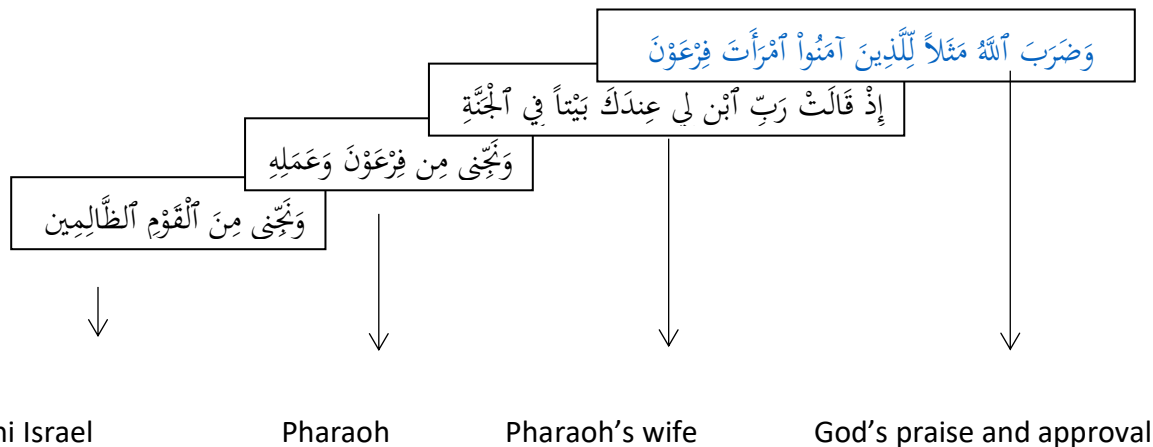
وَضَرَبَ ٱللَّهُ مَثَلاً لِّلَّذِينَ آمَنُواْ ٱمْرَأَتَ فِرْعَوْنَ

إِذْ قَالَتْ رَبِّ ٱبْنِ لِي عِندَكَ بَيْتاً فِي ٱلْجَنَّةِ

وَنَجِّنِي مِن فِرْعَوْنَ وَعَمَلِهِ

وَنَجِّنِي مِنَ ٱلْقَوْمِ ٱلظَّالِمِينَ

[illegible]hi Israel

Pharaoh

Pharaoh's wife

God's praise and approval